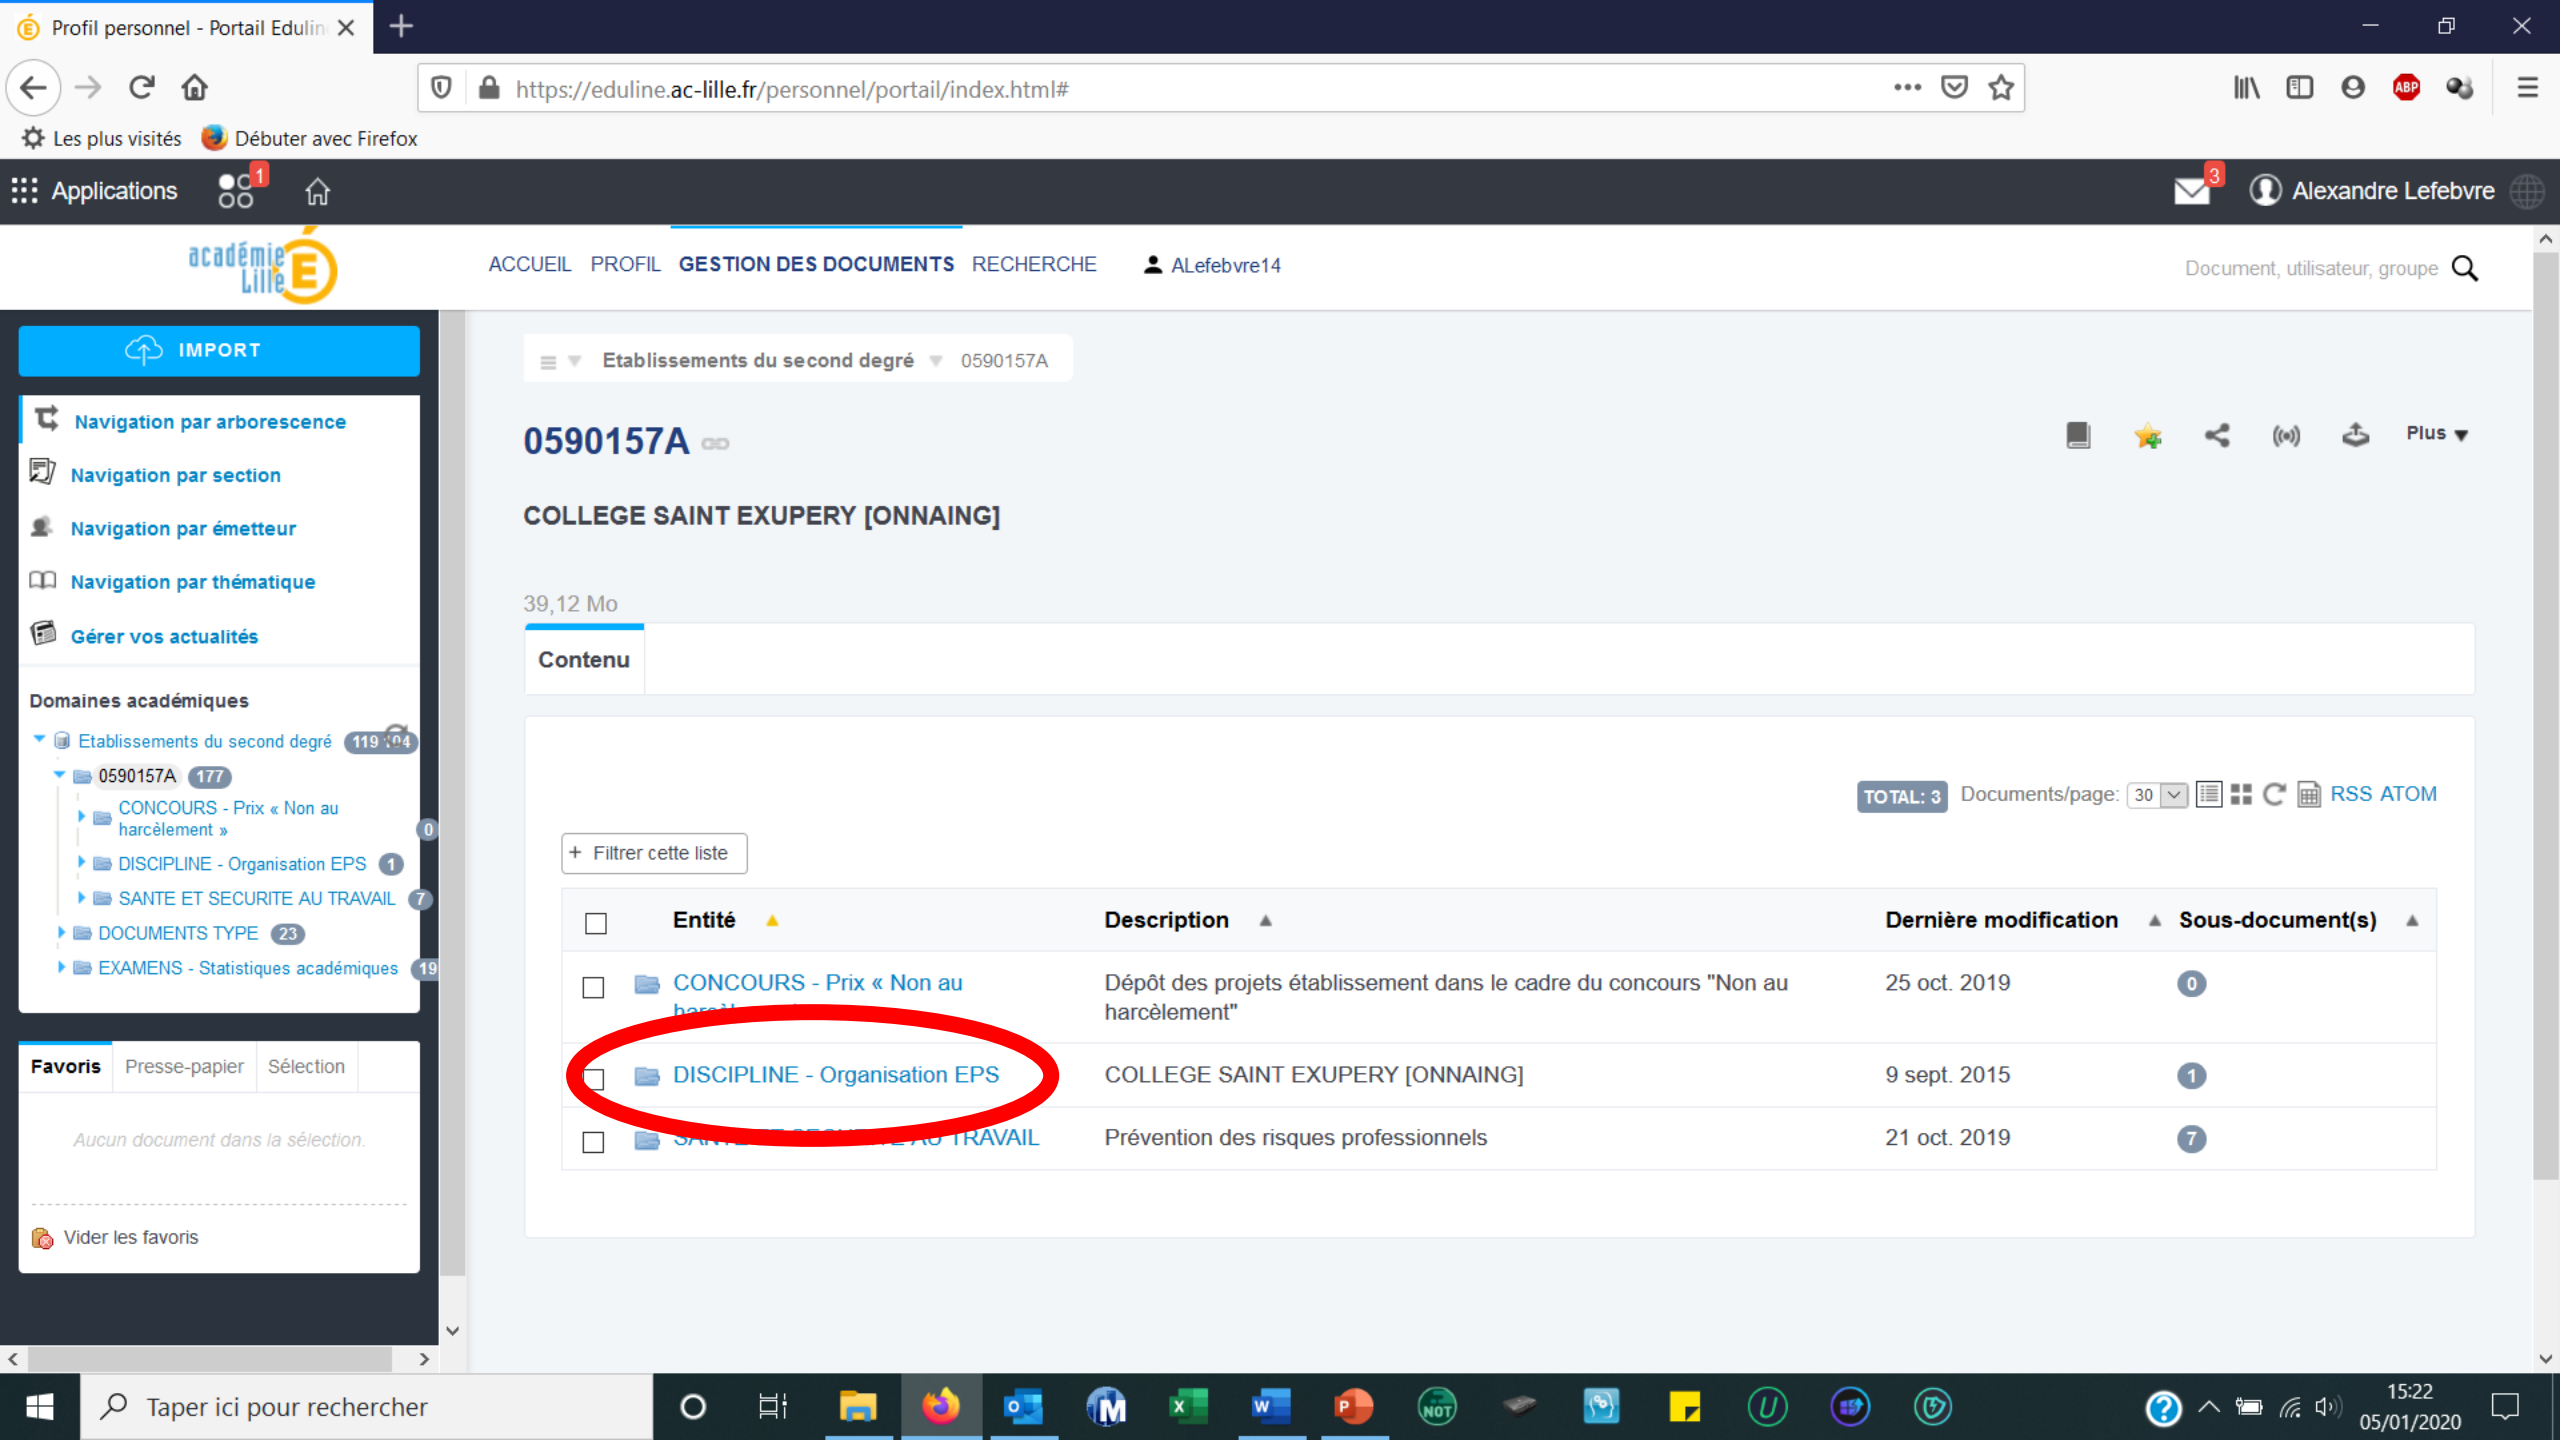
Profil personnel - Portail Edulin

https://eduline.ac-lille.fr/personnel/portail/index.html#

Les plus visités   Débuter avec Firefox

Applications   1   3   Alexandre Lefebvre

académie Lille

ACCUEIL   PROFIL   GESTION DES DOCUMENTS   RECHERCHE   ALefebvre14   Document, utilisateur, groupe

IMPORT

Navigation par arborescence
Navigation par section
Navigation par émetteur
Navigation par thématique
Gérer vos actualités

Domaines académiques
Etablissements du second degré 119 104
0590157A 177
CONCOURS - Prix « Non au harcèlement » 0
DISCIPLINE - Organisation EPS 1
SANTE ET SECURITE AU TRAVAIL 7
DOCUMENTS TYPE 23
EXAMENS - Statistiques académiques 19

Favoris   Presse-papier   Sélection

Aucun document dans la sélection.

Vider les favoris

Etablissements du second degré   0590157A

0590157A

Plus

COLLEGE SAINT EXUPERY [ONNAING]

39,12 Mo

Contenu

TOTAL: 3   Documents/page: 30   RSS ATOM

+ Filtrer cette liste

| | Entité | Description | Dernière modification | Sous-document(s) |
|---|---|---|---|---|
| | CONCOURS - Prix « Non au harcèl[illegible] | Dépôt des projets établissement dans le cadre du concours "Non au harcèlement" | 25 oct. 2019 | 0 |
| | DISCIPLINE - Organisation EPS | COLLEGE SAINT EXUPERY [ONNAING] | 9 sept. 2015 | 1 |
| | SA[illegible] AU TRAVAIL | Prévention des risques professionnels | 21 oct. 2019 | 7 |

Taper ici pour rechercher

15:22
05/01/2020